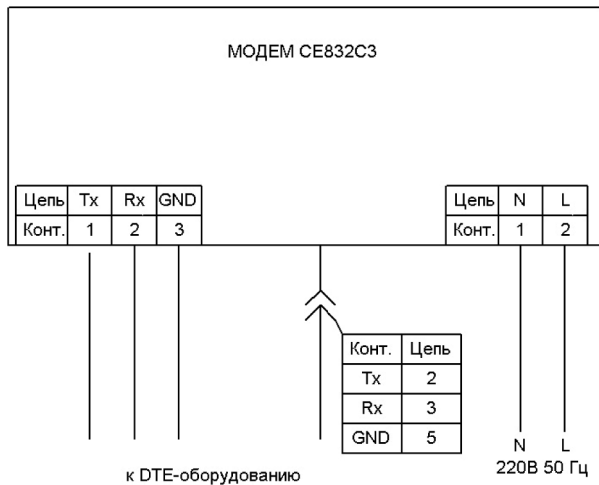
МОДЕМ СЕ832С3

| Цепь | Tx | Rx | GND |
|---|---|---|---|
| Конт. | 1 | 2 | 3 |

| Цепь | N | L |
|---|---|---|
| Конт. | 1 | 2 |

| Конт. | Цепь |
|---|---|
| Tx | 2 |
| Rx | 3 |
| GND | 5 |

N L
220В 50 Гц

к DTE-оборудованию